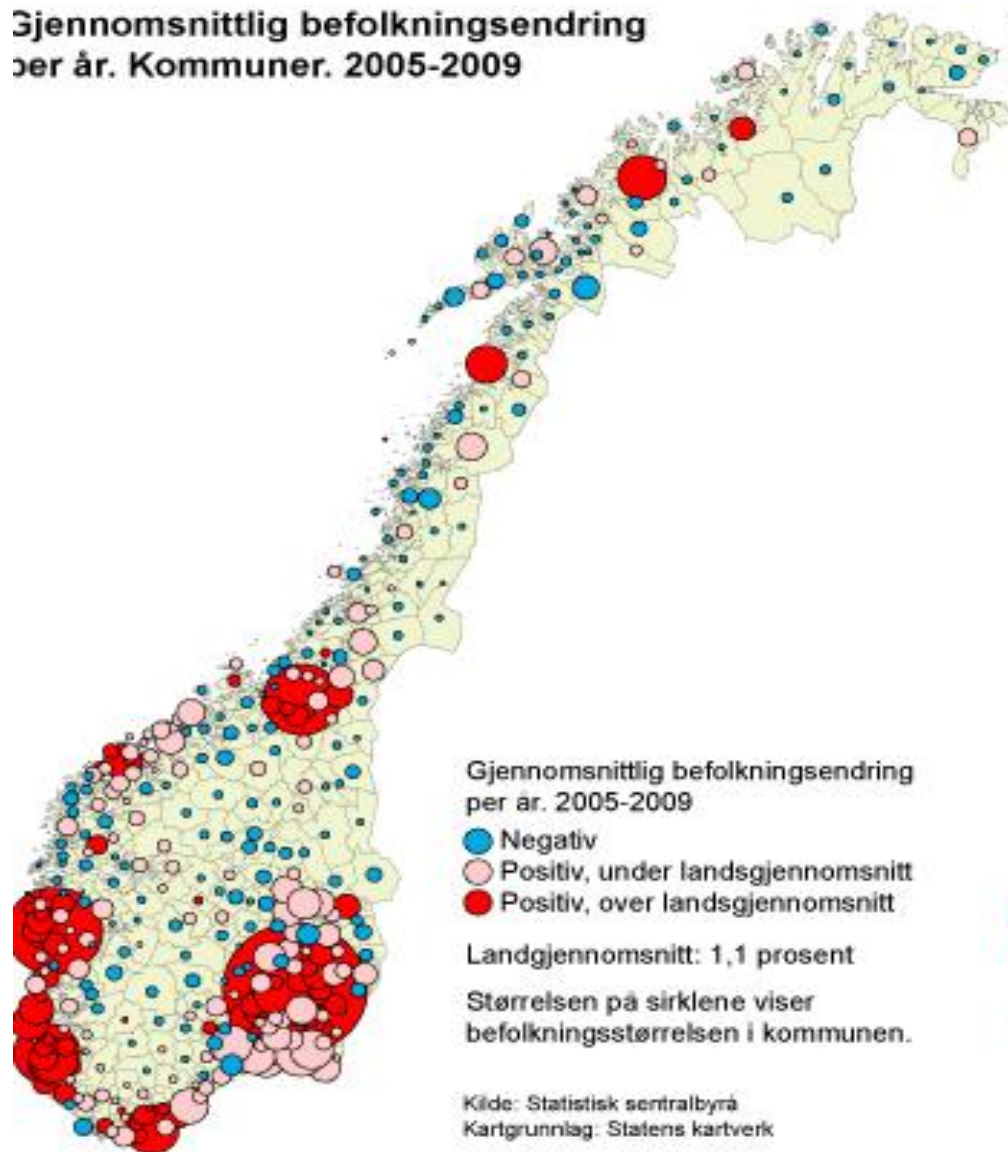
Gjennomsnittlig befolkningsendring per år. Kommuner. 2005-2009

Gjennomsnittlig befolkningsendring per år. 2005-2009

Negativ
Positiv, under landsgjennomsnitt
Positiv, over landsgjennomsnitt

Landgjennomsnitt: 1,1 prosent

Størrelsen på sirklene viser befolkningsstørrelsen i kommunen.

Kilde: Statistisk sentralbyrå
Kartgrunnlag: Statens kartverk